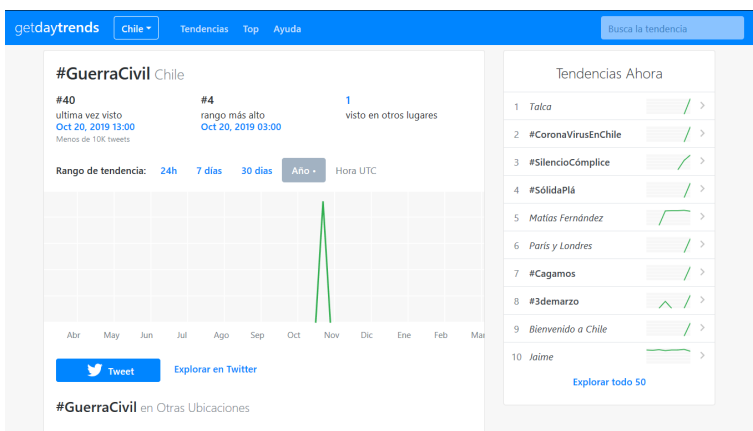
getdaytrends Chile ▾ Tendencias Top Ayuda Busca la tendencia

#GuerraCivil Chile

#40
ultima vez visto
Oct 20, 2019 13:00
Menos de 10K tweets

#4
rango más alto
Oct 20, 2019 03:00

1
visto en otros lugares

Rango de tendencia: 24h 7 días 30 días Año ▾ Hora UTC

Abr May Jun Jul Ago Sep Oct Nov Dic Ene Feb Mar

Tweet Explorar en Twitter

#GuerraCivil en Otras Ubicaciones

Tendencias Ahora

1 Talca
2 #CoronaVirusEnChile
3 #SilencioCómplice
4 #SólidaPlá
5 Matías Fernández
6 París y Londres
7 #Cagamos
8 #3demarzo
9 Bienvenido a Chile
10 Jaime

Explorar todo 50